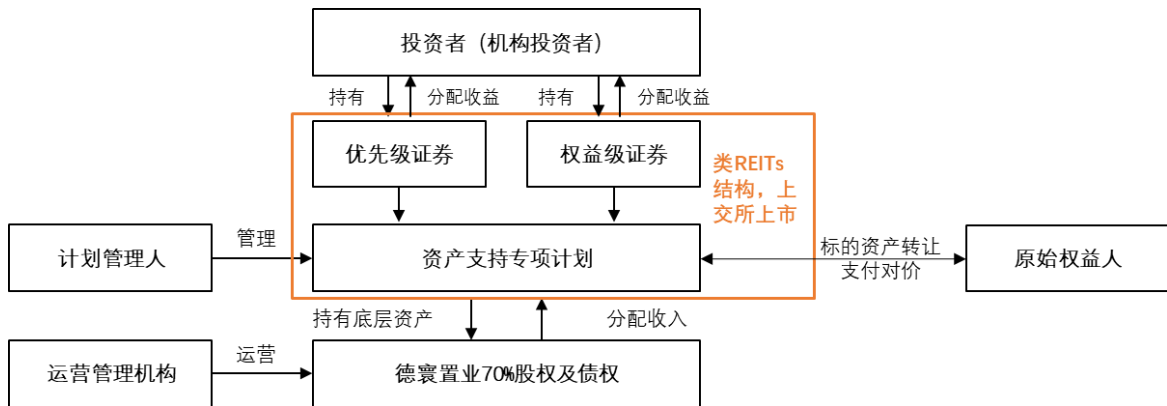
投资者（机构投资者）

持有
分配收益
持有
分配收益

优先级证券
权益级证券

类REITs结构，上交所上市

计划管理人
管理
资产支持专项计划
标的资产转让
支付对价
原始权益人

持有底层资产
分配收入

运营管理机构
运营
德寰置业70%股权及债权